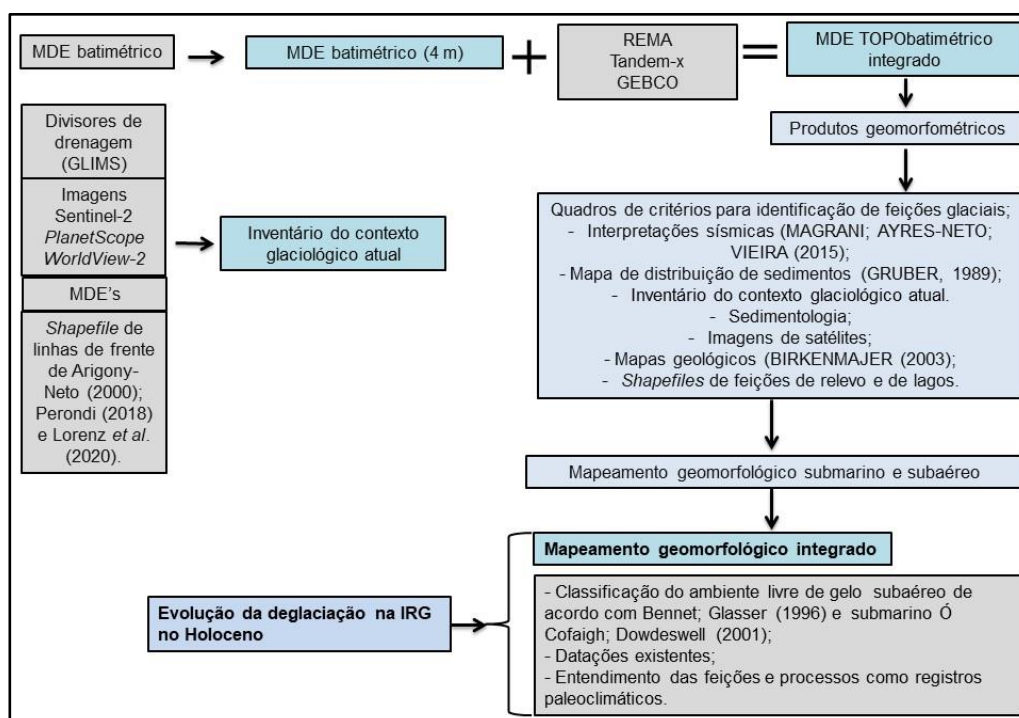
MDE batimétrico

MDE batimétrico (4 m)

REMA
Tandem-x
GEBCO

MDE TOPObatimétrico integrado

Produtos geomorfométricos

Divisores de drenagem (GLIMS)

Imagens Sentinel-2 PlanetScope WorldView-2

MDE's

Shapefile de linhas de frente de Arigony-Neto (2000); Perondi (2018) e Lorenz et al. (2020).

Inventário do contexto glaciológico atual

Quadros de critérios para identificação de feições glaciais;
- Interpretações sísmicas (MAGRANI; AYRES-NETO; VIEIRA (2015);
- Mapa de distribuição de sedimentos (GRUBER, 1989);
- Inventário do contexto glaciológico atual.
- Sedimentologia;
- Imagens de satélites;
- Mapas geológicos (BIRKENMAJER (2003);
- Shapefiles de feições de relevo e de lagos.

Mapeamento geomorfológico submarino e subaéreo

Mapeamento geomorfológico integrado

- Classificação do ambiente livre de gelo subaéreo de acordo com Bennet; Glasser (1996) e submarino Ó Cofaigh; Dowdeswell (2001);
- Datações existentes;
- Entendimento das feições e processos como registros paleoclimáticos.

Evolução da deglaciação na IRG no Holoceno